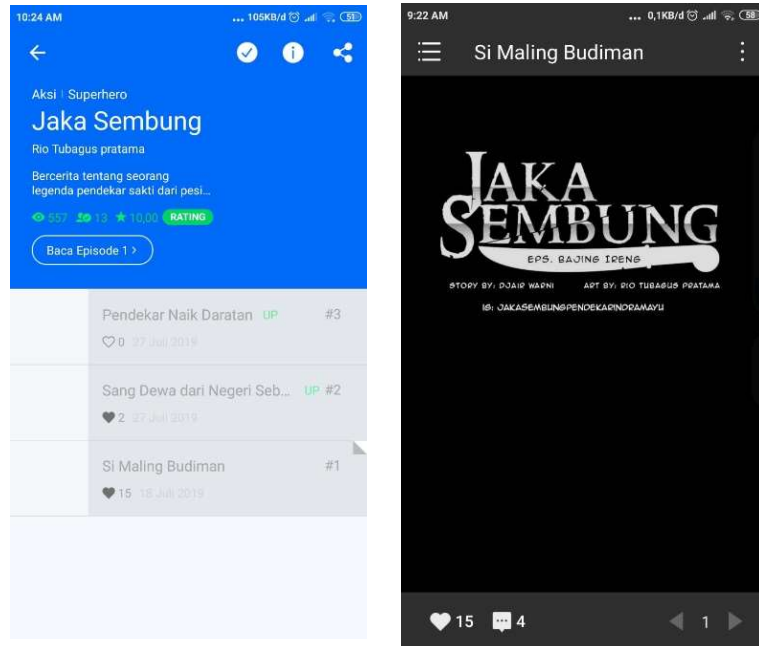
10:24 AM ... 105KB/d 53

Aksi | Superhero

Jaka Sembung

Rio Tubagus pratama

Bercerita tentang seorang legenda pendekar sakti dari pesi...

557 13 ★ 10,00 RATING

Baca Episode 1 >

Pendekar Naik Daratan UP #3

♡0 27 Juli 2019

Sang Dewa dari Negeri Seb... UP #2

♥2 27 Juli 2019

Si Maling Budiman #1

♥15 18 Juli 2019

9:22 AM ... 0,1KB/d 58

Si Maling Budiman

JAKA SEMBUNG

EPS. BAJING IRENG

STORY BY: DJAIR WARNI ART BY: RIO TUBAGUS PRATAMA

IG: JAKASEMBUNGPENDEKARINDRAMAYU

♥15 4 1